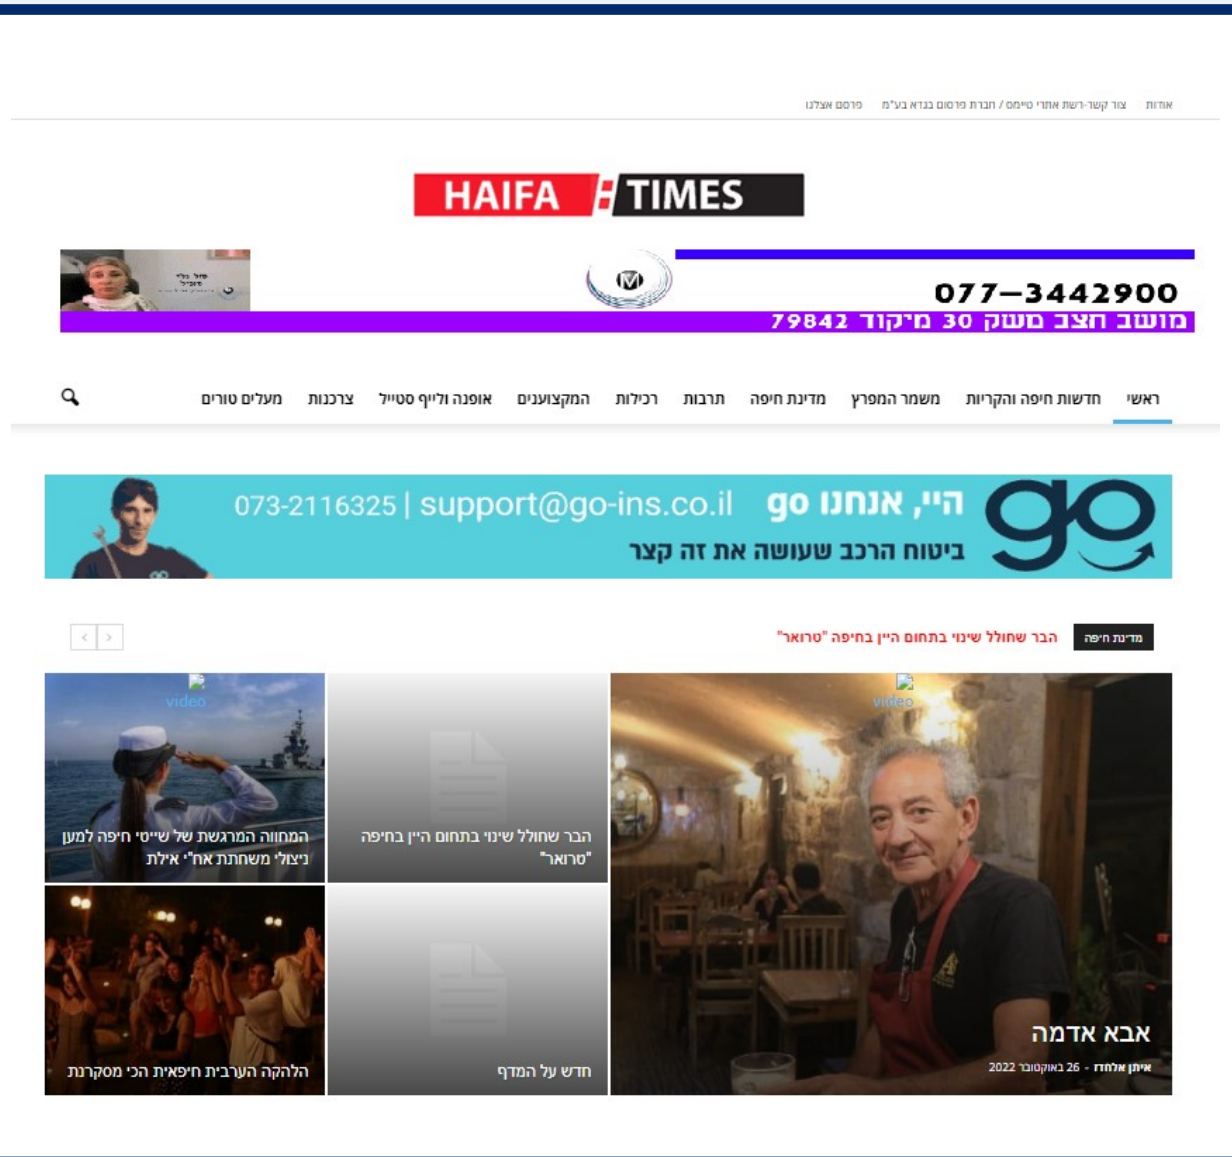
אודות צור קשר-רשת אתרי טיימס / חברת פרסום בגדא בע"מ פרסם אצלנו

HAIFA TIMES

077–3442900
מושב חצב משק 30 מיקוד 79842

ראשי חדשות חיפה והקריות משמר המפרץ מדינת חיפה תרבות רכילות המקצוענים אופנה ולייף סטייל צרכנות מעלים טורים

היי, אנחנו go
073-2116325 | support@go-ins.co.il
ביטוח הרכב שעושה את זה קצר

מדינת חיפה הבר שחולל שינוי בתחום היין בחיפה "טרואר"

video
אבא אדמה
איתן אלחדז - 26 באוקטובר 2022

הבר שחולל שינוי בתחום היין בחיפה "טרואר"

video
המחווה המרגשת של שייטי חיפה למען ניצולי משחתת אח"י אילת

חדש על המדף

הלהקה הערבית חיפאית הכי מסקרנת